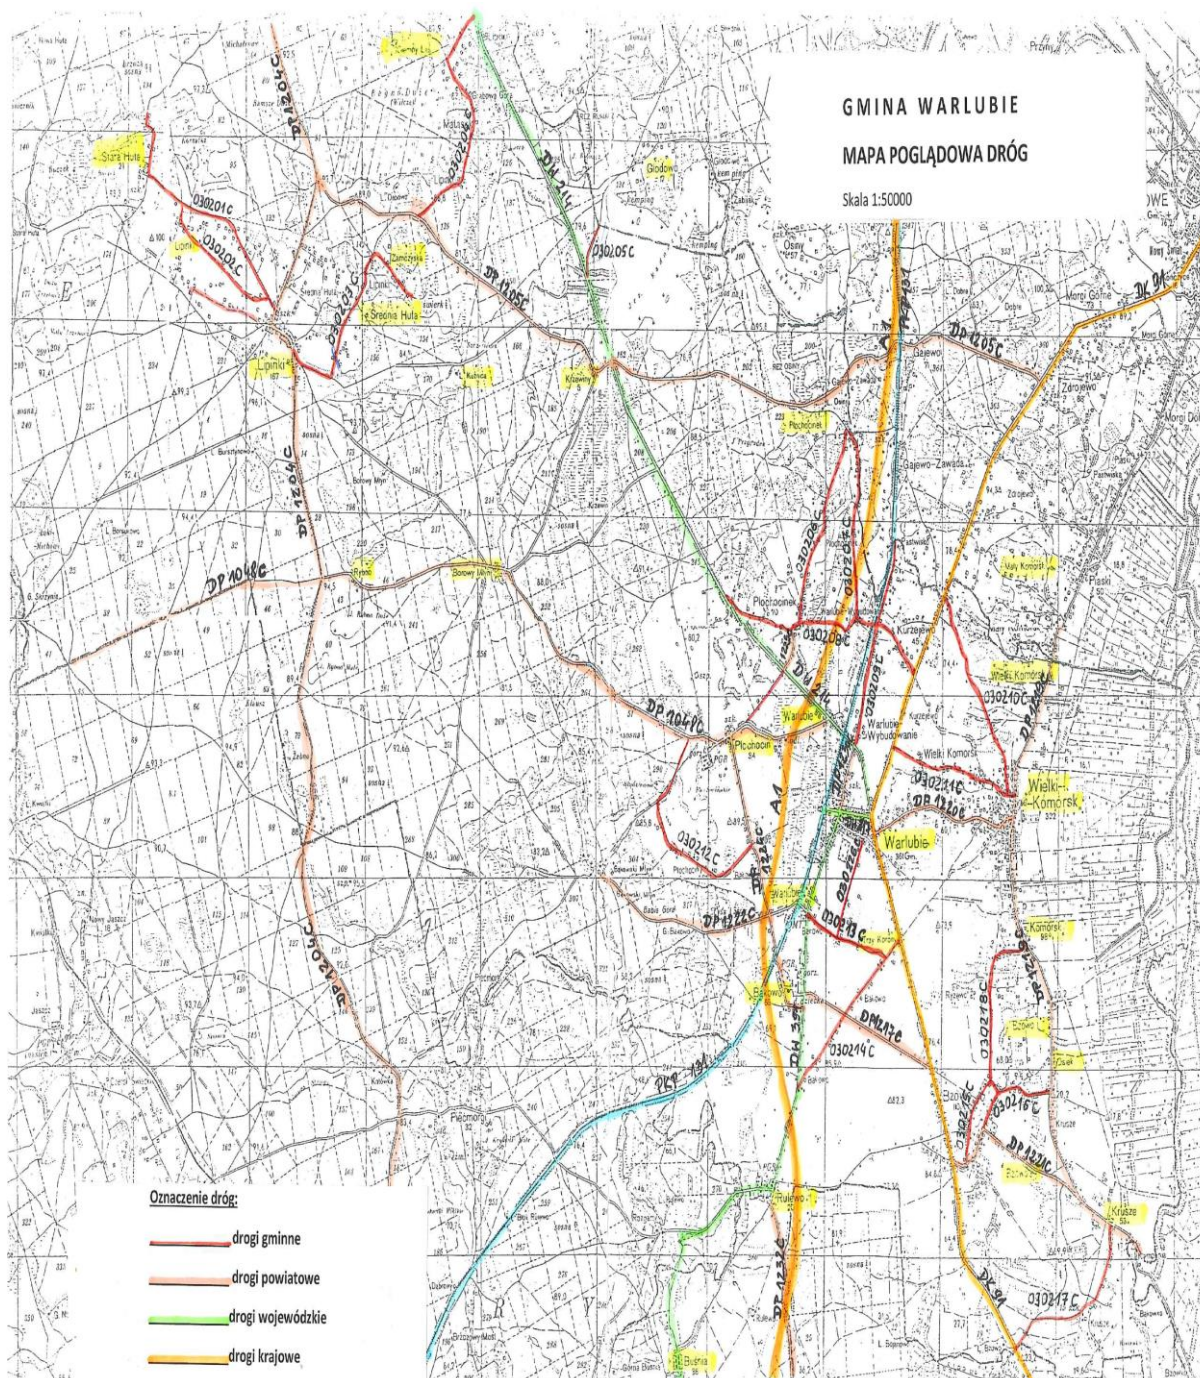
GMINA WARLUBIE

MAPA POGLĄDOWA DRÓG

Skala 1:50000

Stara Huta
Lipinki
Lipinki
Zamczysko
Średnia Huta
Kulnica
Krzewno
Głodowo
Płochocinek
Rybno
Borowy Młyn
Wielki Komorsk
Mały Komorsk
Warlubie
Płochocin
Warlubie
Wielki Komorsk
Komorsk
Bzowo
Czaple
Bukowiec
Rulewo
Bratwin
Krusze
Buśnia
Wielkie Zajączkowo

030201C
030202C
030203C
030205C
030206C
030207C
030208C
030209C
030210C
030211C
030212C
030213C
030214C
030216C
030217C
030218C
DP1204C
DP1205C
DP1048C
DP1240C
DP1222C
DP1232C
DP1247C
DW214
DW391
DK91
A1
PKP 131

Oznaczenie dróg:
drogi gminne
drogi powiatowe
drogi wojewódzkie
drogi krajowe